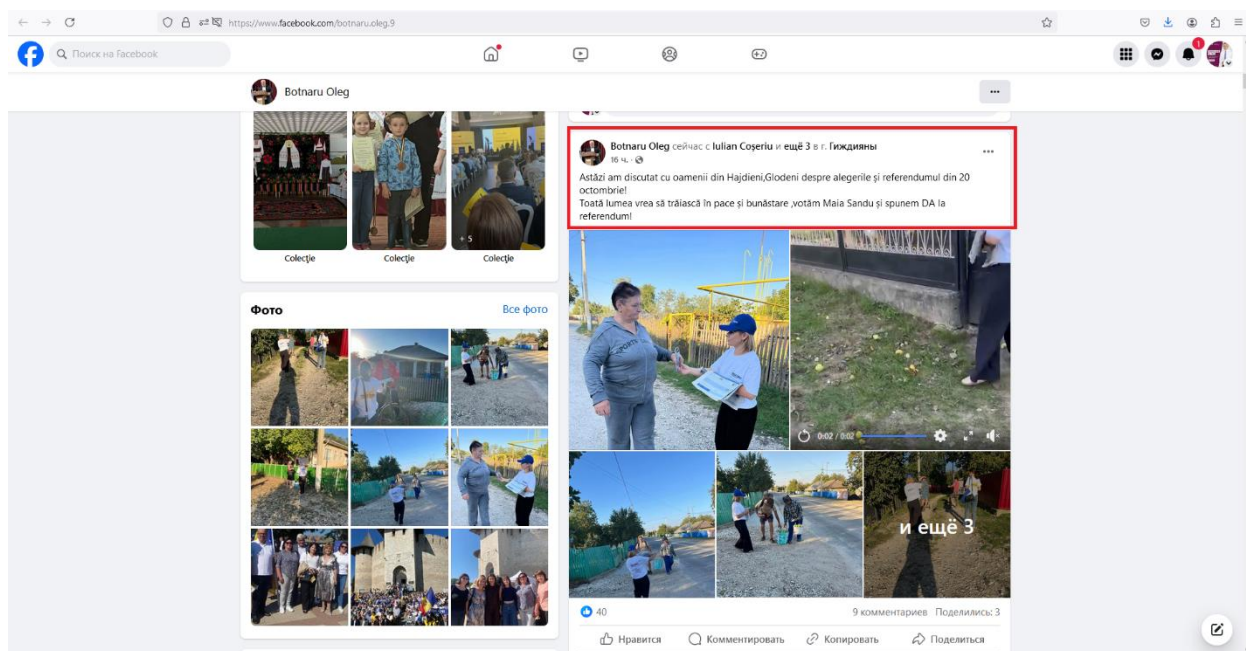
https://www.facebook.com/botnaru.oleg.9

Поиск на Facebook

1

Botnaru Oleg

Colecție Colecție Colecție

+5

Фото

Все фото

Botnaru Oleg сейчас с Iulian Coșeriu и ещё 3 в г. Гиждияны
16 ч.

Astăzi am discutat cu oamenii din Hajdieni,Glodeni despre alegerile și referendumul din 20 octombrie!
Toată lumea vrea să trăiască în pace și bunăstare ,votăm Maia Sandu și spunem DA la referendum!

0:02 / 0:02

и ещё 3

40

9 комментариев Поделились: 3

Нравится Комментировать Копировать Поделиться